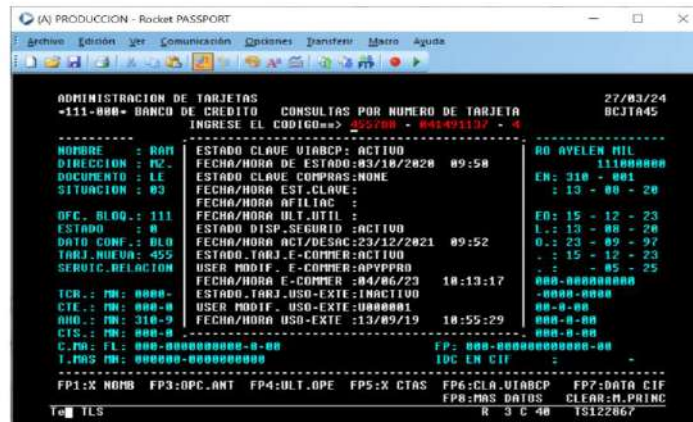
(A) PRODUCCION - Rocket PASSPORT

Archivo Edición Ver Comunicación Opciones Transferir Macro Ayuda

ADMINISTRACION DE TARJETAS 27/03/24
=111-000= BANCO DE CREDITO CONSULTAS POR NUMERO DE TARJETA BCJTA45
INGRESE EL CODIGO==> 455700 - 041491137 - 4

NOMBRE : RAM | ESTADO CLAVE VIABCP: ACTIVO | RO AYELEN MIL
DIRECCION : MZ. | FECHA/HORA DE ESTADO:03/10/2020 09:50 | 111000000
DOCUMENTO : LE | ESTADO CLAVE COMPRAS:NONE | EM: 310 - 001
SITUACION : 03 | FECHA/HORA EST.CLAVE: | : 13 - 08 - 20
| FECHA/HORA AFILIAC :
OFC. BLOQ.: 111 | FECHA/HORA ULT.UTIL : | EO: 15 - 12 - 23
ESTADO : 0 | ESTADO DISP.SEGURID :ACTIVO | L.: 13 - 08 - 20
DATO CONF.: BLO | FECHA/HORA ACT/DESAC:23/12/2021 09:52 | O.: 23 - 09 - 97
TARJ.NUEVA: 455 | ESTADO.TARJ.E-COMMER:ACTIVO | . : 15 - 12 - 23
SERVIC.RELACION | USER MODIF. E-COMMER:APYPPRO | . : - 05 - 25
| FECHA/HORA E-COMMER :04/06/23 10:13:17 | 000-000000000
TCR.: MN: 0000- | ESTADO.TARJ.USO-EXTE:INACTIVO | -0000-0000
CTE.: MN: 000-0 | USER MODIF. USO-EXTE:U000001 | 00-0-00
AHO.: MN: 310-9 | FECHA/HORA USO-EXTE :13/09/19 10:55:29 | 000-0-00
CTS.: MN: 000-0 | 000-0-00
C.MA: FL: 000-000000000-0-00 FP: 000-000000000000-00
T.MAS MN: 000000-00000000000 IDC EN CIF : -

FP1:X NOMB FP3:OPC.ANT FP4:ULT.OPE FP5:X CTAS FP6:CLA.VIABCP FP7:DATA CIF
FP8:MAS DATOS CLEAR:M.PRINC
Te TLS R 3 C 40 TS122867